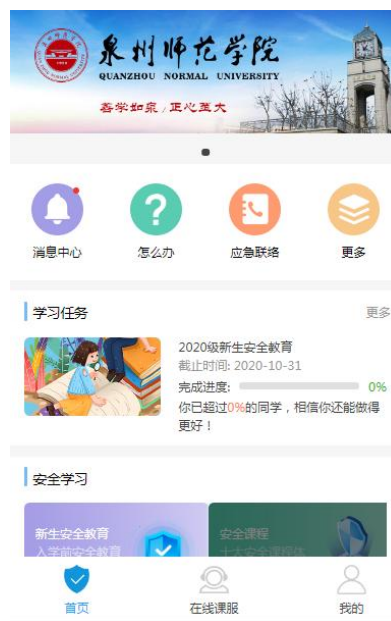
泉州师范学院
QUANZHOU NORMAL UNIVERSITY
善学如泉 / 正心至大

消息中心
怎么办
应急联络
更多

学习任务
更多

2020级新生安全教育
截止时间: 2020-10-31
完成进度:
0%
你已超过0%的同学，相信你还能做得更好！

安全学习

新生安全教育
入学前安全教育

安全课程
十大安全课程

首页
在线课服
我的